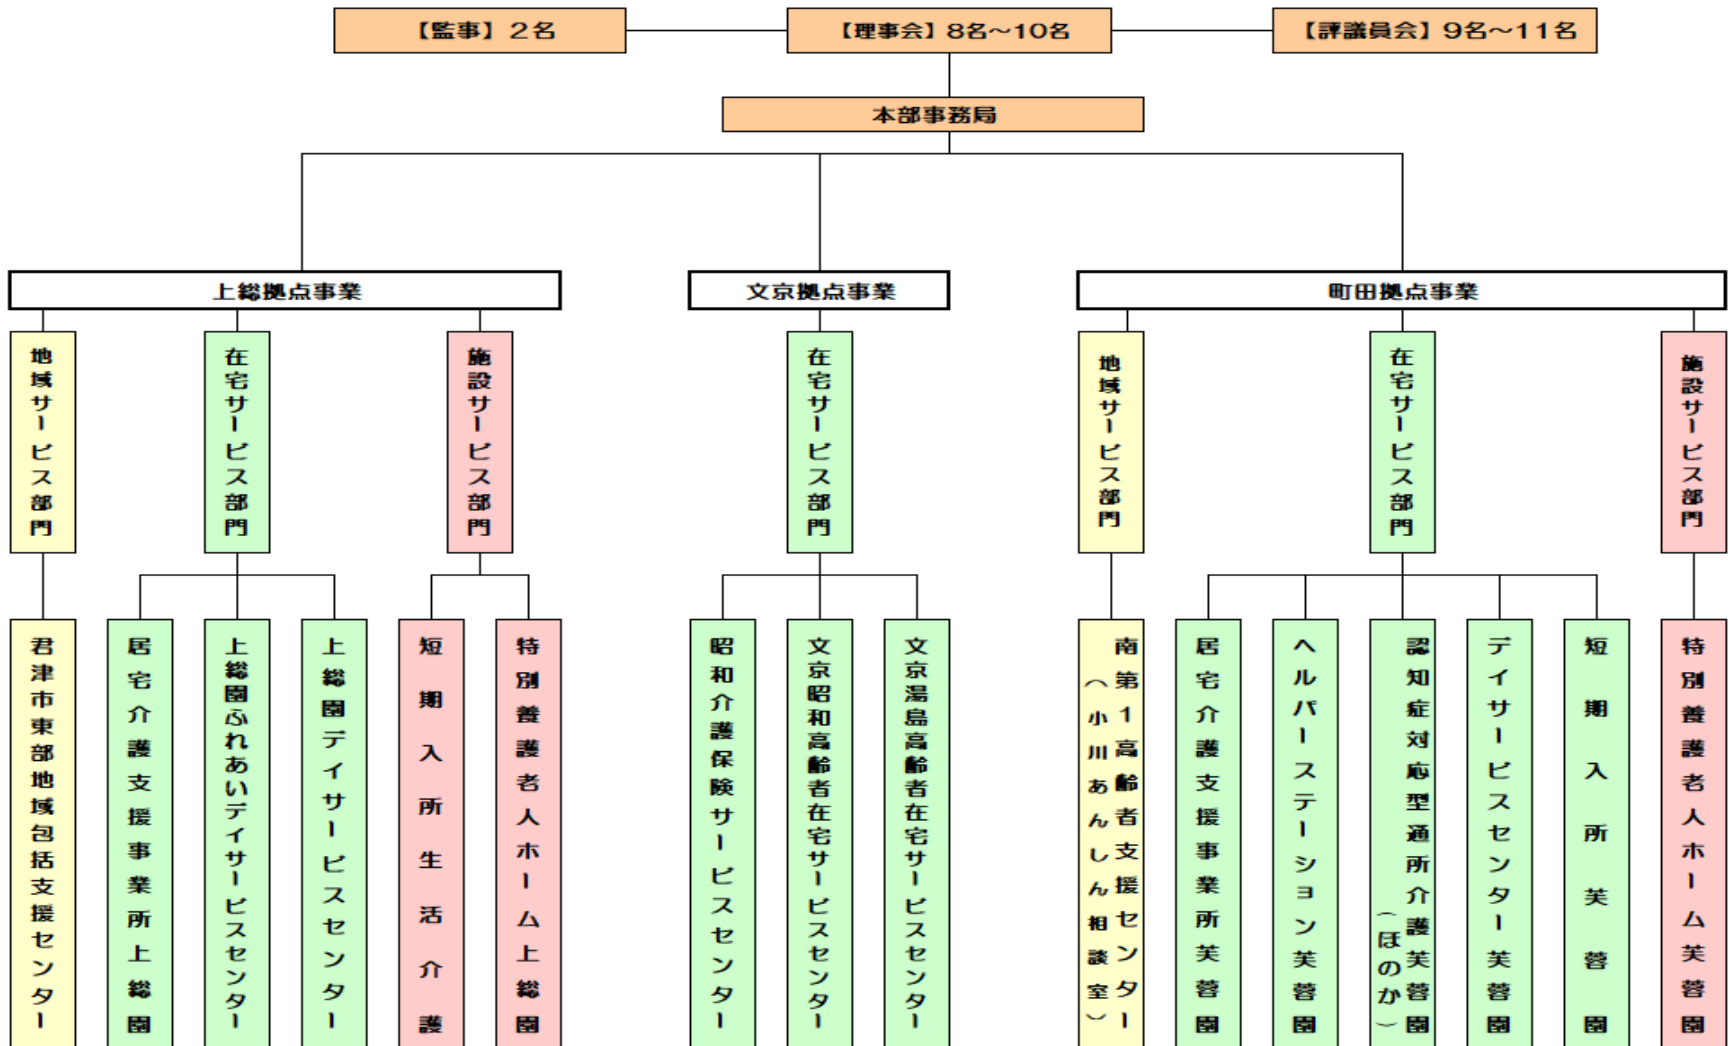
【監事】2名

【理事会】8名~10名

【評議員会】9名~11名

本部事務局

上総拠点事業

文京拠点事業

町田拠点事業

地域サービス部門

在宅サービス部門

施設サービス部門

在宅サービス部門

地域サービス部門

在宅サービス部門

施設サービス部門

君津市東部地域包括支援センター

居宅介護支援事業所上総園

上総園ふれあいデイサービスセンター

上総園デイサービスセンター

短期入所生活介護

特別養護老人ホーム上総園

昭和介護保険サービスセンター

文京昭和高齢者在宅サービスセンター

文京湯島高齢者在宅サービスセンター

南第1高齢者支援センター（小川あんしん相談室）

居宅介護支援事業所芙蓉園

ヘルパーステーション芙蓉園

認知症対応型通所介護芙蓉園（ほのか）

デイサービスセンター芙蓉園

短期入所芙蓉園

特別養護老人ホーム芙蓉園